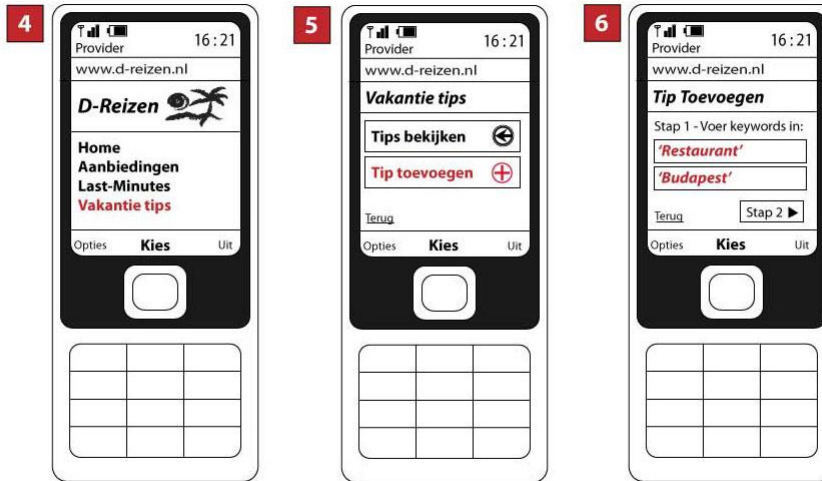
4

Provider 16:21
www.d-reizen.nl
D-Reizen
Home
Aanbiedingen
Last-Minutes
Vakantie tips
Opties Kies Uit

5

Provider 16:21
www.d-reizen.nl
Vakantie tips
Tips bekijken
Tip toevoegen
Terug
Opties Kies Uit

6

Provider 16:21
www.d-reizen.nl
Tip Toevoegen
Stap 1 - Voer keywords in:
'Restaurant'
'Budapest'
Terug Stap 2 ▶
Opties Kies Uit